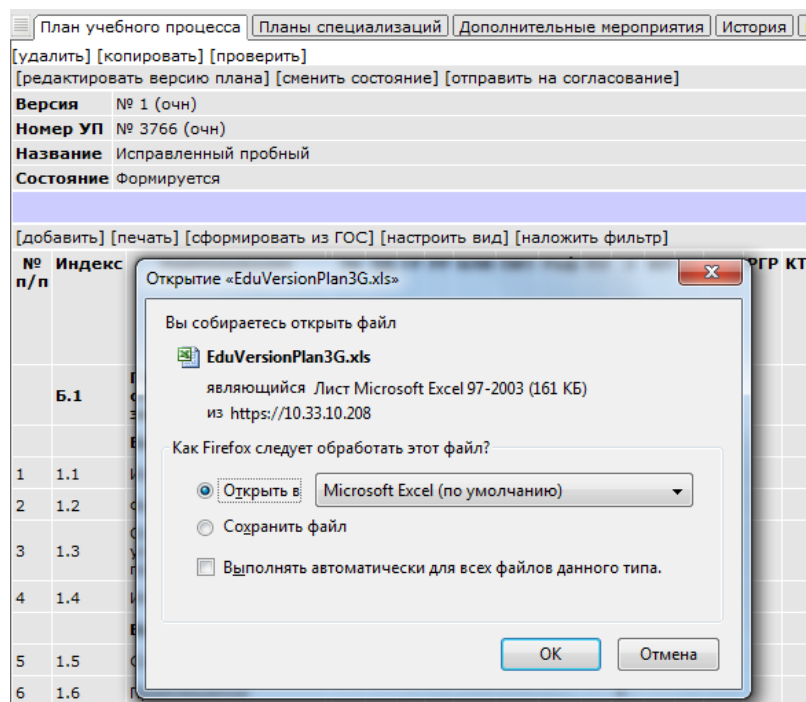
План учебного процесса | Планы специализаций | Дополнительные мероприятия | История

[удалить] [копировать] [проверить]
[редактировать версию плана] [сменить состояние] [отправить на согласование]

| | |
|---|---|
| Версия | № 1 (очн) |
| Номер УП | № 3766 (очн) |
| Название | Исправленный пробный |
| Состояние | Формируется |

[добавить] [печать] [сформировать из ГОС] [настроить вид] [наложить фильтр]

| № п/п | Индекс | | ГРГ | КТ |
|---|---|---|---|---|
| | Б.1 | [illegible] | | |
| 1 | 1.1 | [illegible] | | |
| 2 | 1.2 | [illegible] | | |
| 3 | 1.3 | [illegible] | | |
| 4 | 1.4 | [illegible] | | |
| 5 | 1.5 | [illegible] | | |
| 6 | 1.6 | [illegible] | | |

Открытие «EduVersionPlan3G.xls»

Вы собираетесь открыть файл

EduVersionPlan3G.xls

являющийся Лист Microsoft Excel 97-2003 (161 КБ)
из https://10.33.10.208

Как Firefox следует обработать этот файл?

Открыть в Microsoft Excel (по умолчанию)

Сохранить файл

Выполнять автоматически для всех файлов данного типа.

OK
Отмена